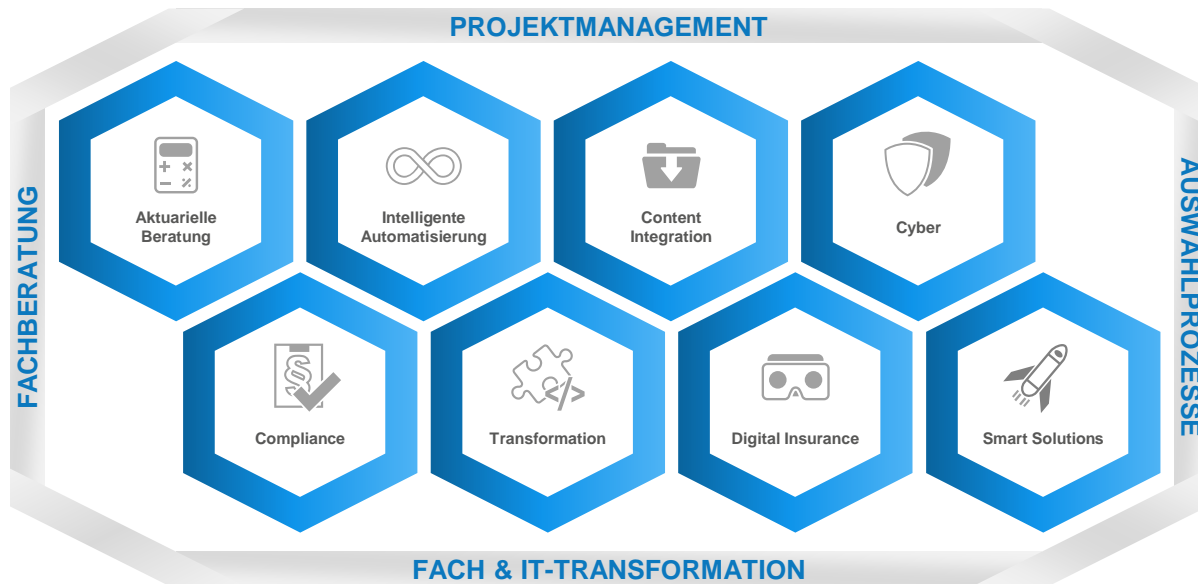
PROJEKTMANAGEMENT

FACHBERATUNG

AUSWAHLPROZESSE

Aktuarielle Beratung

Intelligente Automatisierung

Content Integration

Cyber

Compliance

Transformation

Digital Insurance

Smart Solutions

FACH & IT-TRANSFORMATION